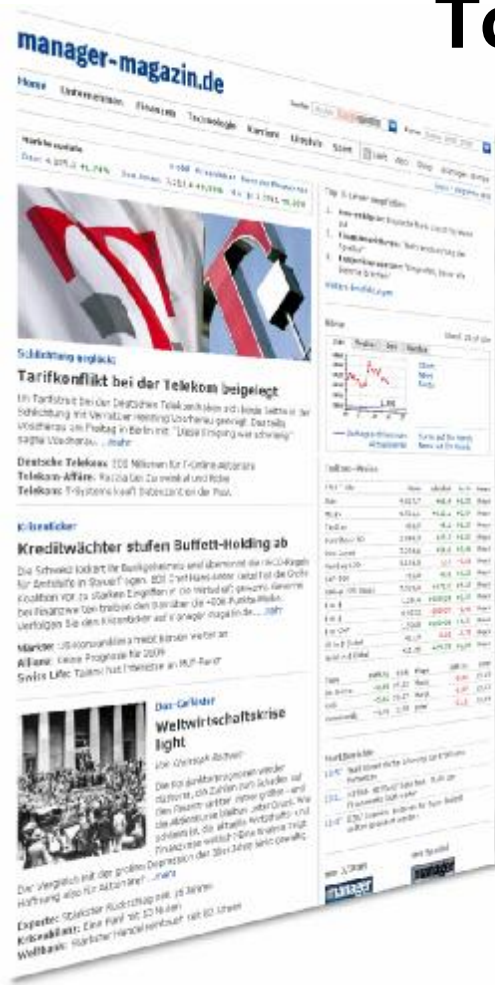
To

manager-magazin.de

Home Unternehmen Finanzen Technologie Karriere Lifestyle Sport

Schlichtung erglückt

Tarifkonflikt bei der Telekom beigelegt

Im Tarifstreit bei der Deutschen Telekom haben sich beide Seiten in der Schlichtung mit Vermittler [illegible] geeinigt. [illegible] ...mehr

Deutsche Telekom: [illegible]
Telekom-Affäre: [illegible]
Telekom: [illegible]

Kreditwächter stufen Buffett-Holding ab

Die Schweiz lockert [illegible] ...mehr

Märkte: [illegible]
Allianz: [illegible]
Swiss Life: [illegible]

Das Gefälle

Weltwirtschaftskrise light

Von Christoph Rottwilm

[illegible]

Der Vergleich mit der großen Depression der 30er Jahre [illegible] ...mehr

Experte: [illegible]
Kriseninflation: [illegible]
Weltbank: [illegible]

Top 3 Leser-Empfehlen

Börse

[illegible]

manager

manager